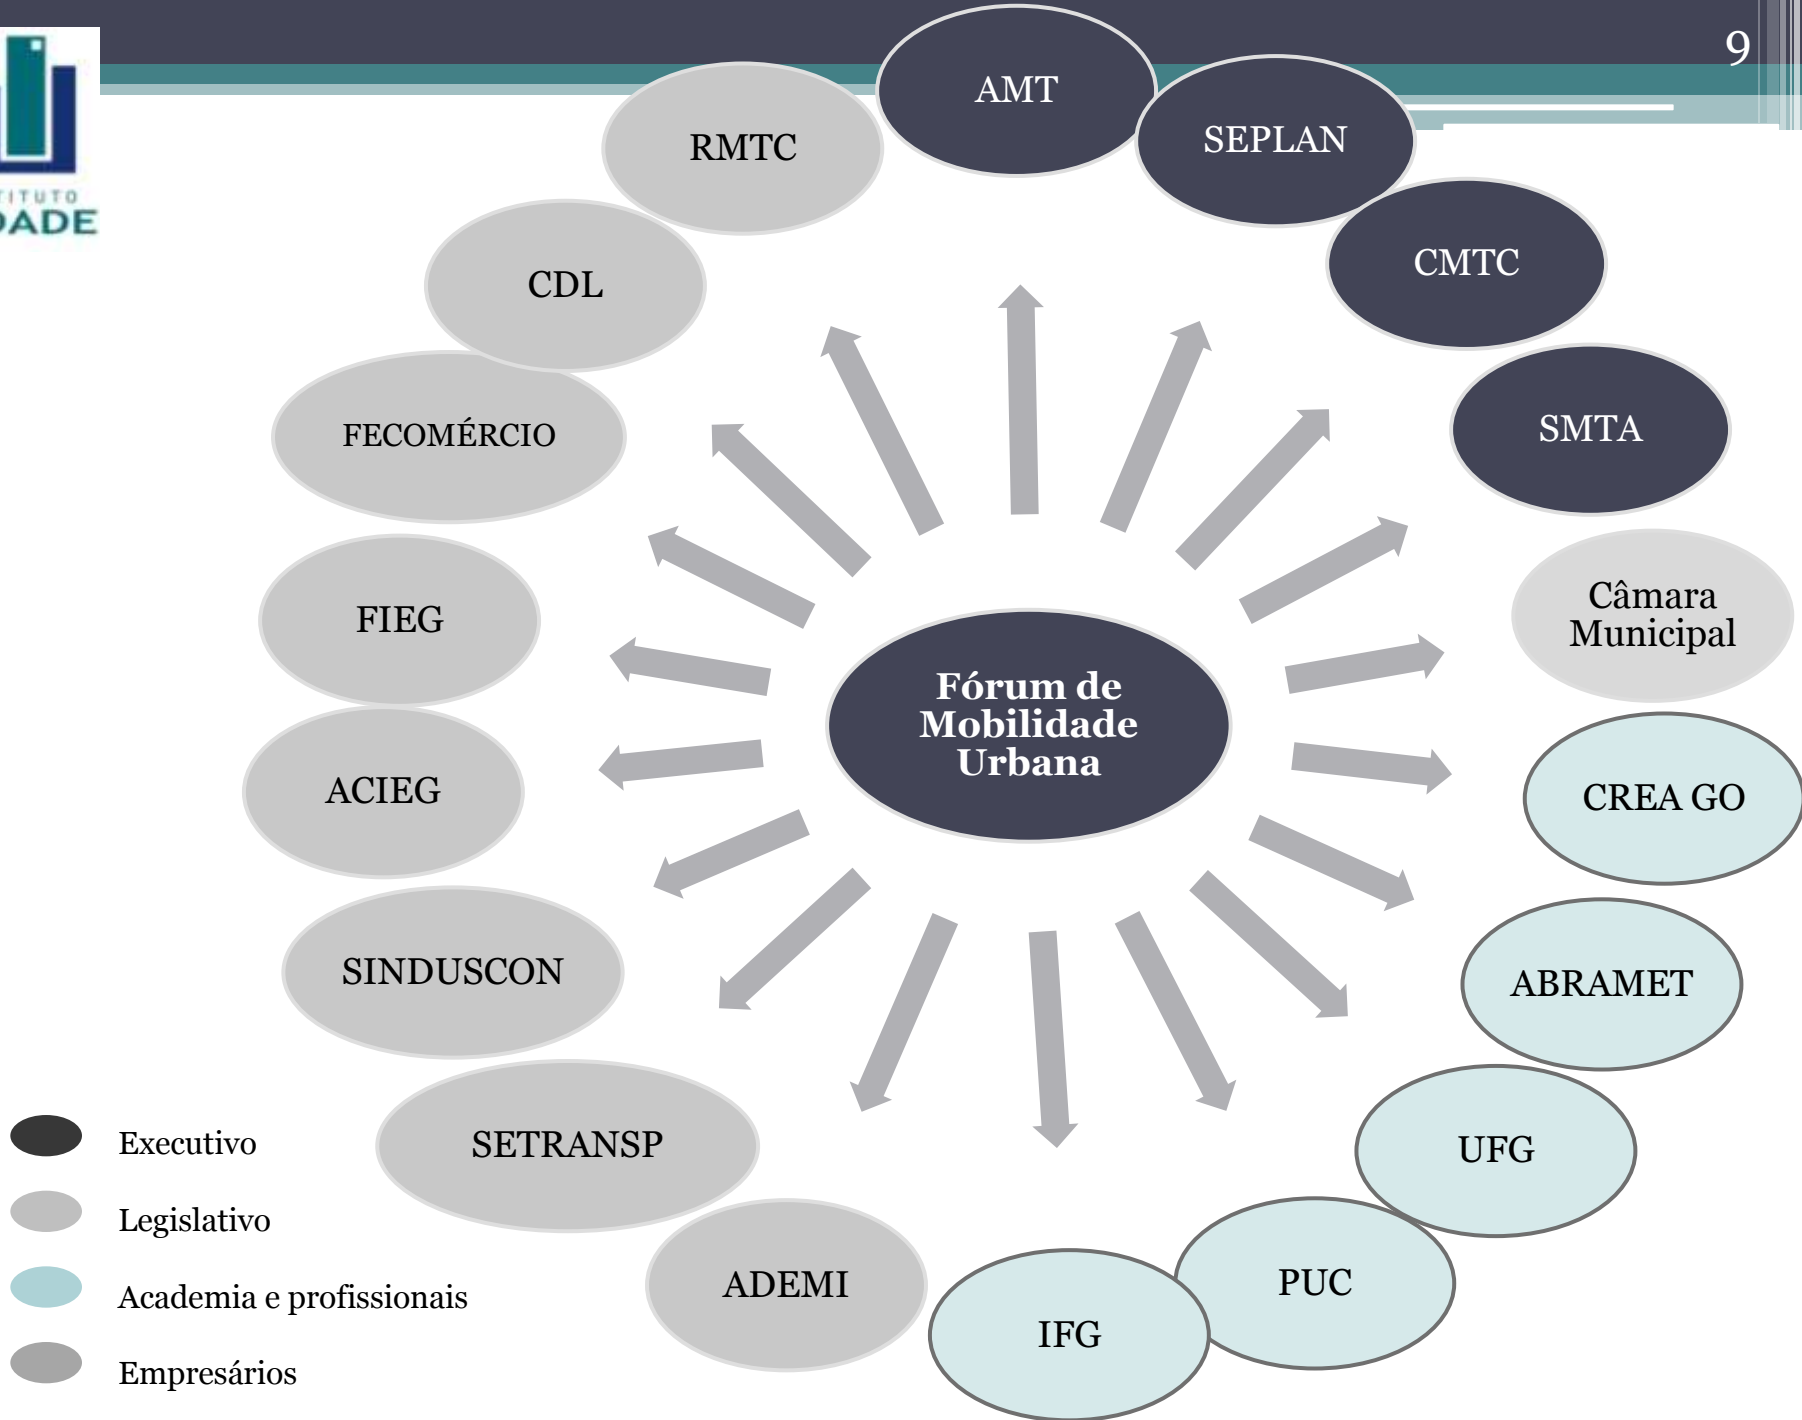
9

ITUTO
DADE

Fórum de Mobilidade Urbana

AMT

SEPLAN

CMTC

SMTA

Câmara Municipal

CREA GO

ABRAMET

UFG

PUC

IFG

ADEMI

SETRANSP

SINDUSCON

ACIEG

FIEG

FECOMÉRCIO

CDL

RMTC

Executivo

Legislativo

Academia e profissionais

Empresários